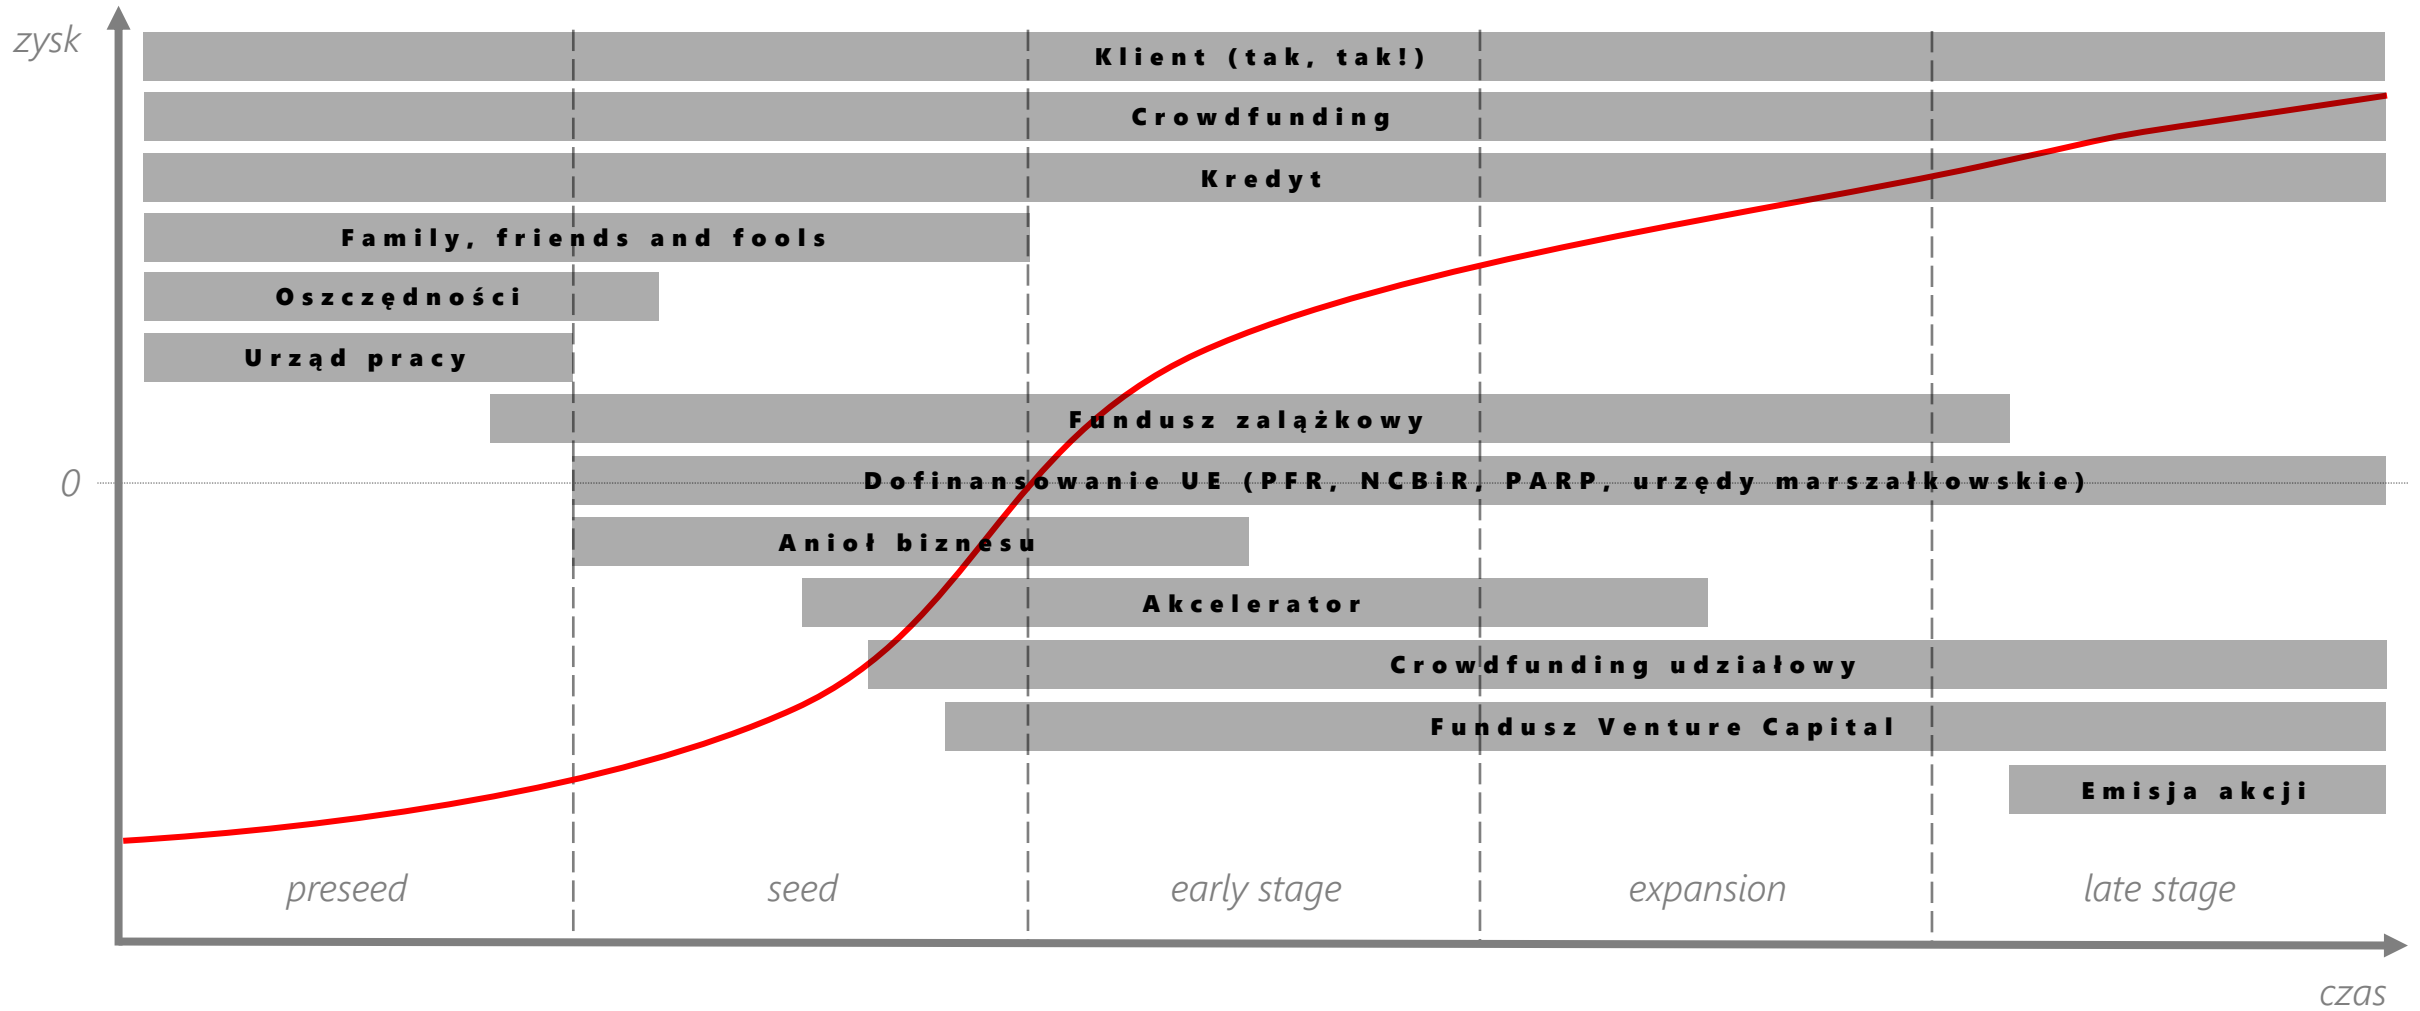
zysk

Klient (tak, tak!)

Crowdfunding

Kredyt

Family, friends and fools

Oszczędności

Urząd pracy

Fundusz zalążkowy

0

Dofinansowanie UE (PFR, NCBiR, PARP, urzędy marszałkowskie)

Anioł biznesu

Akcelerator

Crowdfunding udziałowy

Fundusz Venture Capital

Emisja akcji

preseed

seed

early stage

expansion

late stage

czas